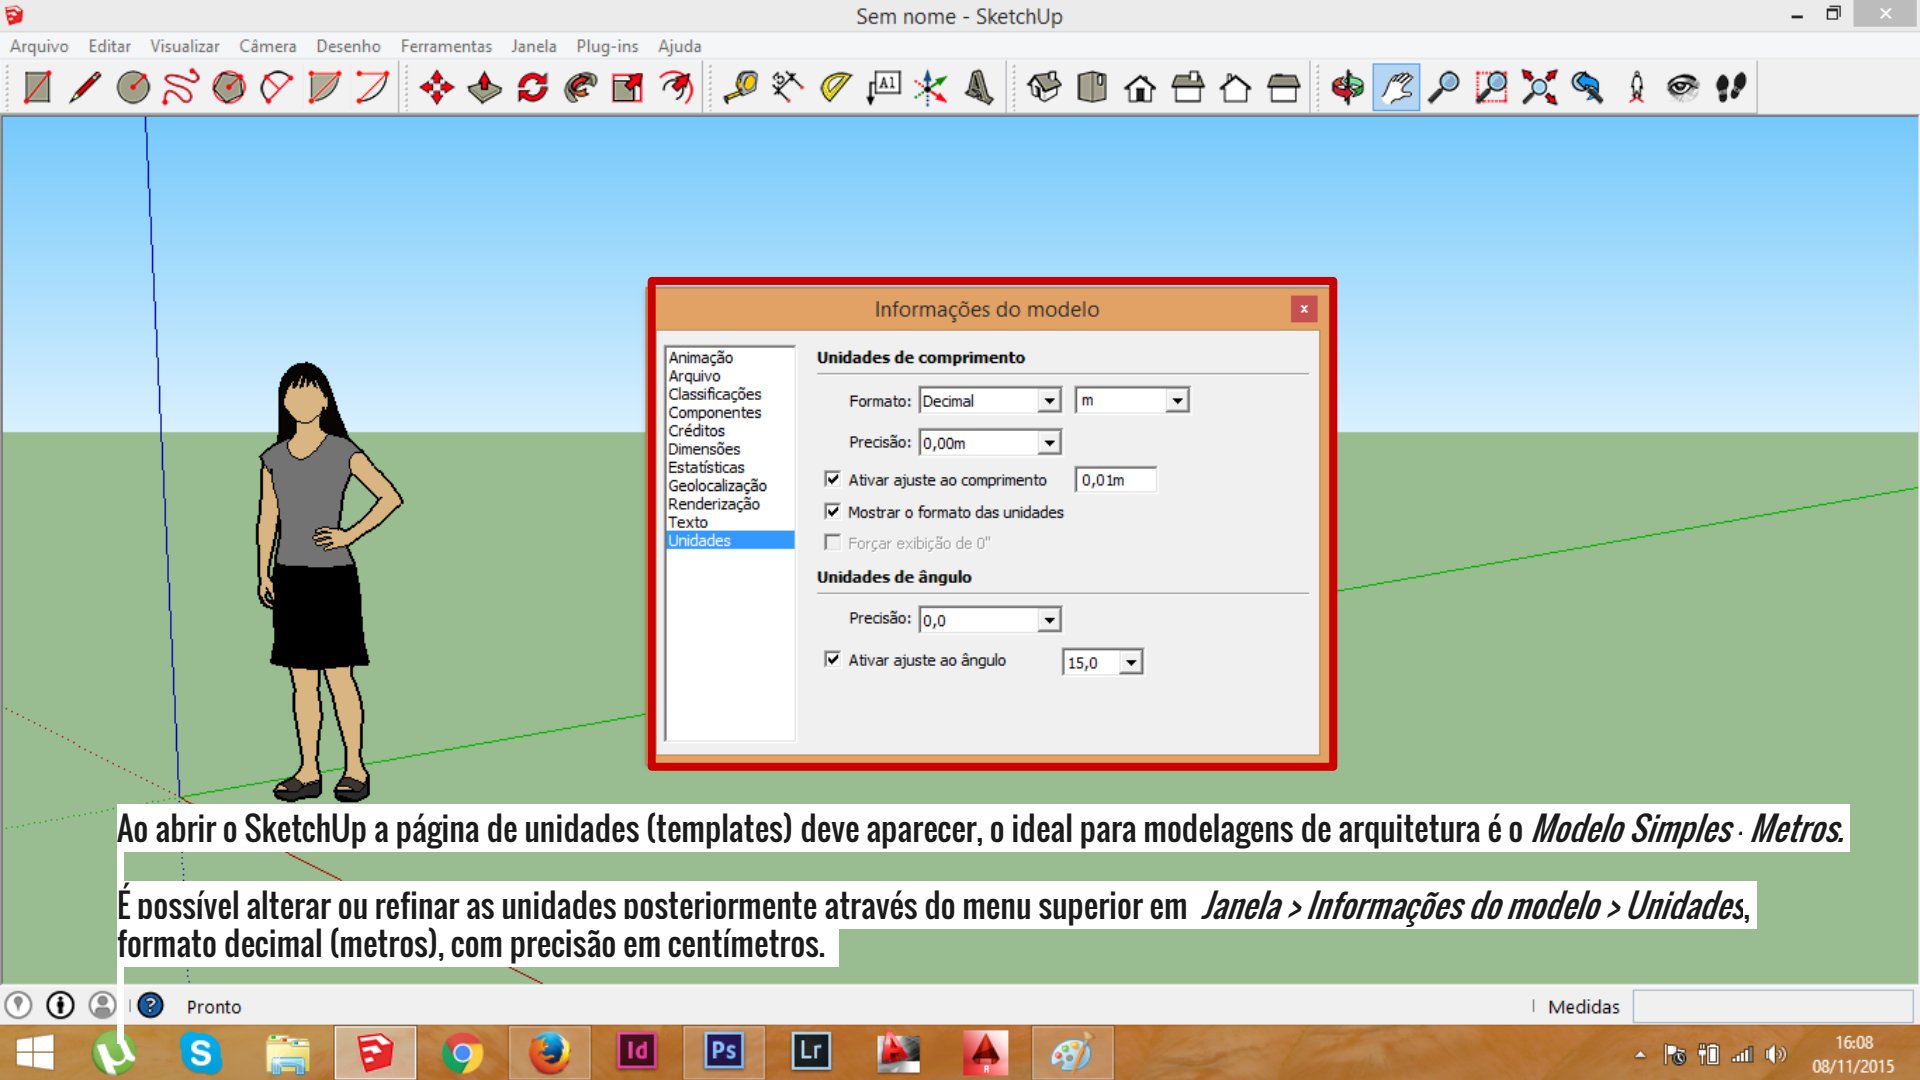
Sem nome - SketchUp

Arquivo Editar Visualizar Câmera Desenho Ferramentas Janela Plug-ins Ajuda

Informações do modelo

Animação
Arquivo
Classificações
Componentes
Créditos
Dimensões
Estatísticas
Geolocalização
Renderização
Texto
Unidades

Unidades de comprimento

Formato: Decimal m

Precisão: 0,00m

Ativar ajuste ao comprimento 0,01m

Mostrar o formato das unidades

Forçar exibição de 0"

Unidades de ângulo

Precisão: 0,0

Ativar ajuste ao ângulo 15,0

Ao abrir o SketchUp a página de unidades (templates) deve aparecer, o ideal para modelagens de arquitetura é o *Modelo Simples - Metros.*

É possível alterar ou refinar as unidades posteriormente através do menu superior em *Janela > Informações do modelo > Unidades*, formato decimal (metros), com precisão em centímetros.

Pronto

Medidas

16:08
08/11/2015